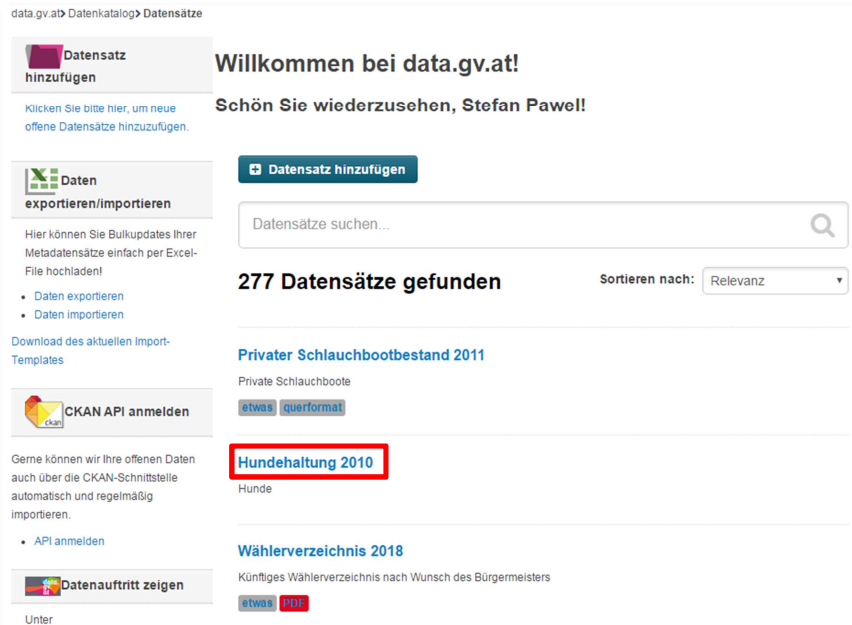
data.gv.at > Datenkatalog > Datensätze

Datensatz hinzufügen

Klicken Sie bitte hier, um neue offene Datensätze hinzuzufügen.

Daten exportieren/importieren

Hier können Sie Bulkupdates Ihrer Metadatensätze einfach per Excel-File hochladen!

- Daten exportieren
- Daten importieren

Download des aktuellen Import-Templates

ckan

CKAN API anmelden

Gerne können wir Ihre offenen Daten auch über die CKAN-Schnittstelle automatisch und regelmäßig importieren.

- API anmelden

Datenauftritt zeigen

Unter

Willkommen bei data.gv.at!

Schön Sie wiederzusehen, Stefan Pawel!

Datensatz hinzufügen

Datensätze suchen...

277 Datensätze gefunden

Sortieren nach: Relevanz

Privater Schlauchbootbestand 2011

Private Schlauchboote

etwas querformat

Hundehaltung 2010

Hunde

Wählerverzeichnis 2018

Künftiges Wählerverzeichnis nach Wunsch des Bürgermeisters

etwas PDF